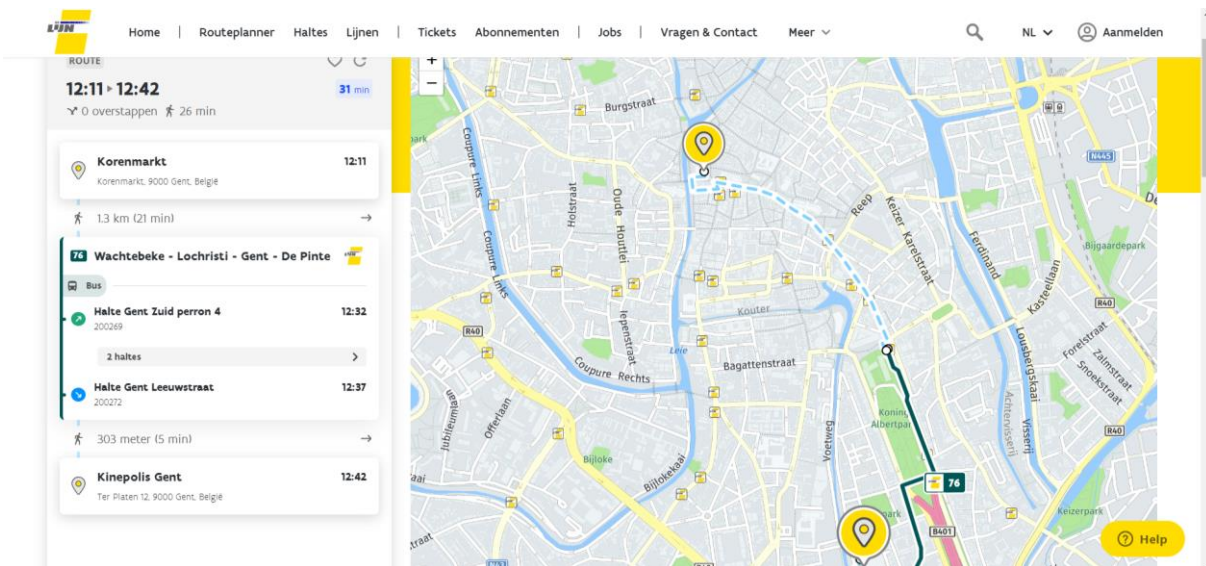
LIJN

Home | Routeplanner Haltes Lijnen | Tickets Abonnementen | Jobs | Vragen & Contact Meer

NL Aanmelden

ROUTE

12:11 ▸ 12:42 31 min

0 overstappen 26 min

Korenmarkt 12:11
Korenmarkt, 9000 Gent, België

1.3 km (21 min)

76 Wachtebeke - Lochristi - Gent - De Pinte

Bus

Halte Gent Zuid perron 4 12:32
200269

2 haltes

Halte Gent Leeuwstraat 12:37
200272

303 meter (5 min)

Kinepolis Gent 12:42
Ter Platen 12, 9000 Gent, België

+
−

Burgstraat
Coupure Links
Holstraat
Oude Houtlei
Coupure Links
Ieperstraat
Kouter
Leie
Coupure Rechts
Bagattenstraat
Reep
Keizer Karelstraat
Ferdinand
Kasteellaan
Bijgaardepark
Forelstraat
Zalmstraat
Snoekstraat
Lousbergskaai
Visserij
Achtervisserij
Jubileumlaan
Offerlaan
Bijloke
Bijlokekaai
Voetweg
Koning Albertpark
Keizerpark
N445
R40
R40
R40
B401
76

Help